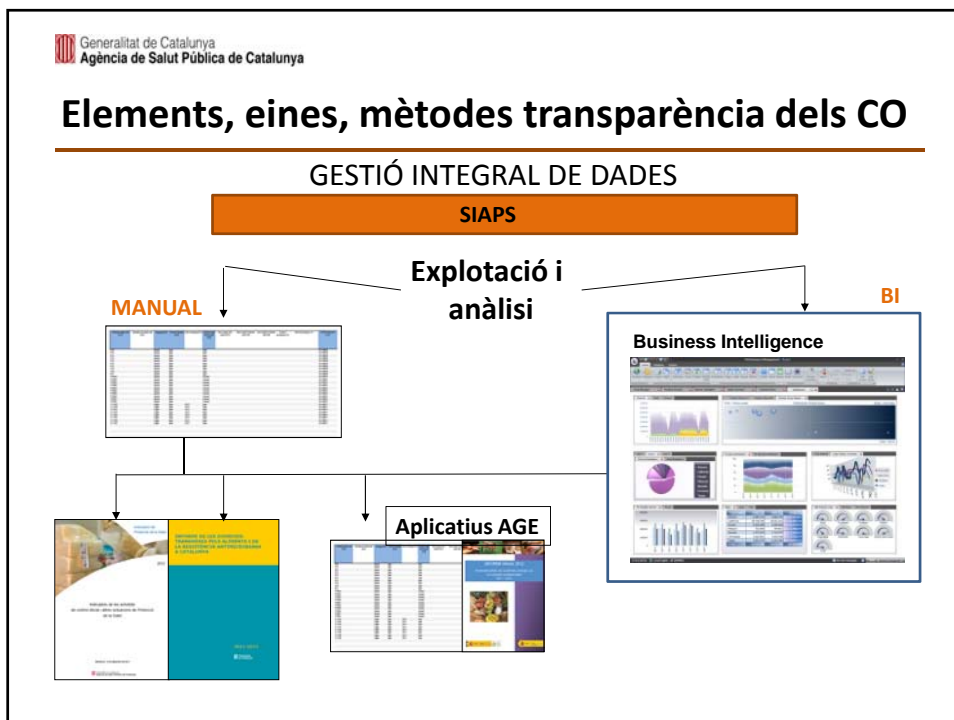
Generalitat de Catalunya
Agència de Salut Pública de Catalunya

Elements, eines, mètodes transparència dels CO

GESTIÓ INTEGRAL DE DADES

SIAPS

Explotació i anàlisi

MANUAL

BI

Business Intelligence

Aplicatius AGE